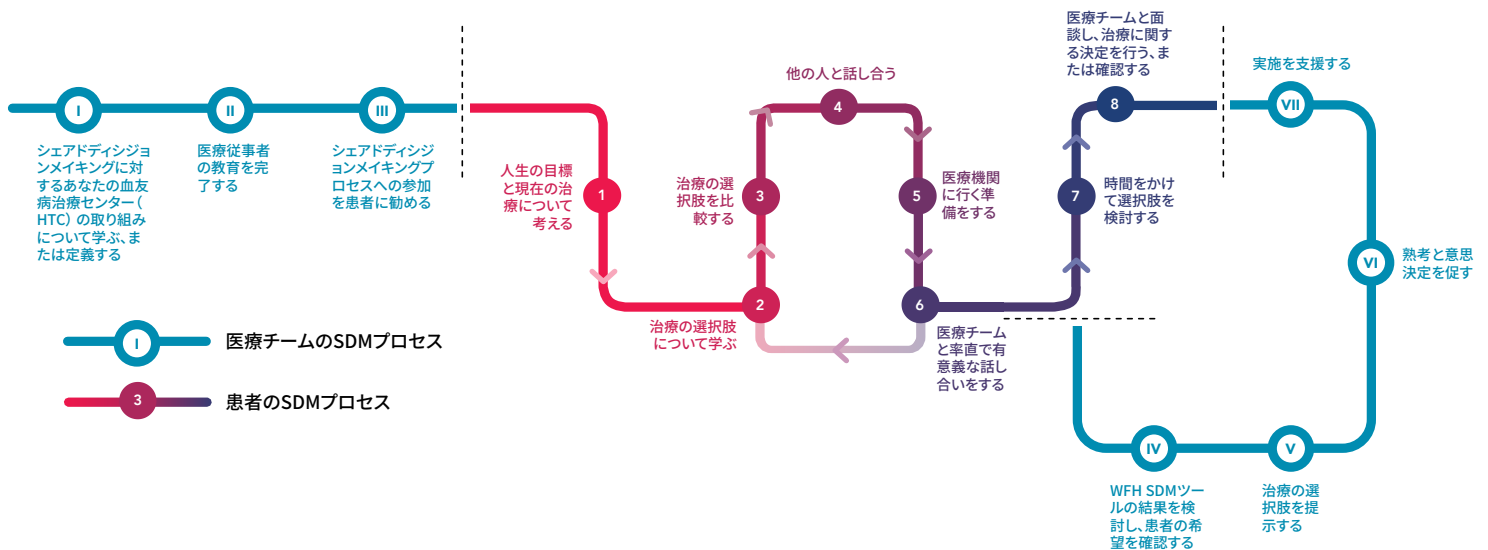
I

シェアドディシジョンメイキングに対するあなたの血友病治療センター（HTC）の取り組みについて学ぶ、または定義する

II

医療従事者の教育を完了する

III

シェアドディシジョンメイキングプロセスへの参加を患者に勧める

1

人生の目標と現在の治療について考える

2

治療の選択肢について学ぶ

3

治療の選択肢を比較する

4

他の人と話し合う

5

医療機関に行く準備をする

6

医療チームと率直で有意義な話し合いをする

7

時間をかけて選択肢を検討する

8

医療チームと面談し、治療に関する決定を行う、または確認する

IV

WFH SDMツールの結果を検討し、患者の希望を確認する

V

治療の選択肢を提示する

VI

熟考と意思決定を促す

VII

実施を支援する

I 医療チームのSDMプロセス

3 患者のSDMプロセス